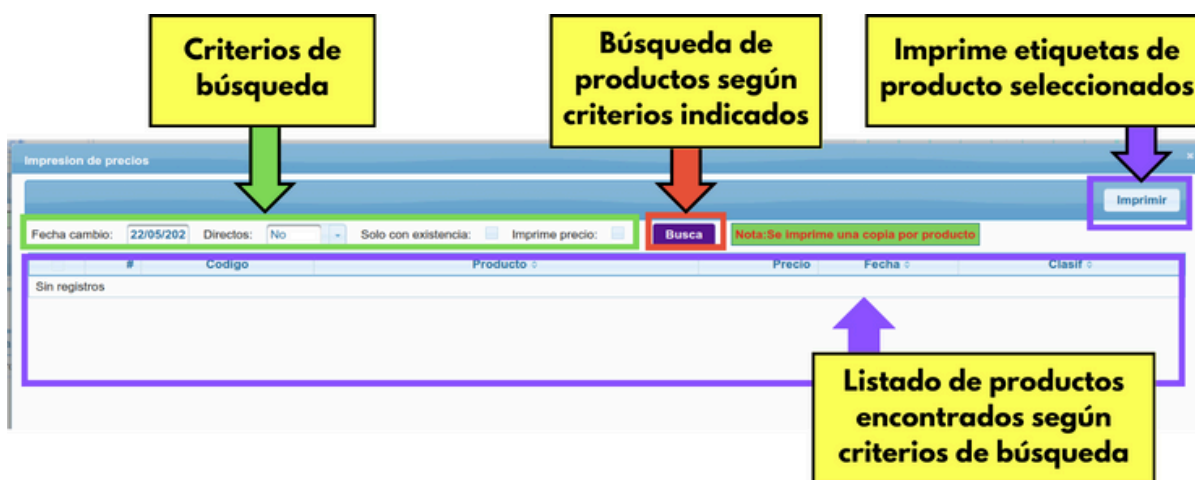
Criterios de búsqueda

Búsqueda de productos según criterios indicados

Imprime etiquetas de producto seleccionados

Impresion de precios

Imprimir

Fecha cambio: 22/05/202 Directos: No Solo con existencia: Imprime precio: Busca Nota:Se imprime una copia por producto

| # | Codigo | Producto | Precio | Fecha | Clasif |
|---|---|---|---|---|---|
| Sin registros | | | | | |

Listado de productos encontrados según criterios de búsqueda